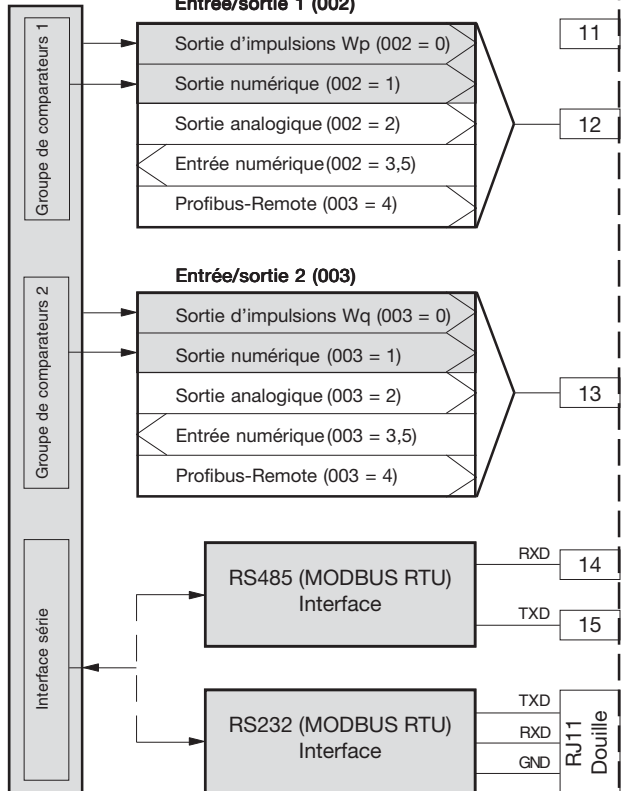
Entrée/sortie 1 (002)

Groupe de comparateurs 1

Sortie d'impulsions Wp (002 = 0)

Sortie numérique (002 = 1)

Sortie analogique (002 = 2)

Entrée numérique (002 = 3,5)

Profibus-Remote (003 = 4)

11

12

Entrée/sortie 2 (003)

Groupe de comparateurs 2

Sortie d'impulsions Wq (003 = 0)

Sortie numérique (003 = 1)

Sortie analogique (003 = 2)

Entrée numérique (003 = 3,5)

Profibus-Remote (003 = 4)

13

Interface série

RS485 (MODBUS RTU) Interface

RXD

14

TXD

15

RS232 (MODBUS RTU) Interface

TXD

RXD

GND

RJ11 Douille